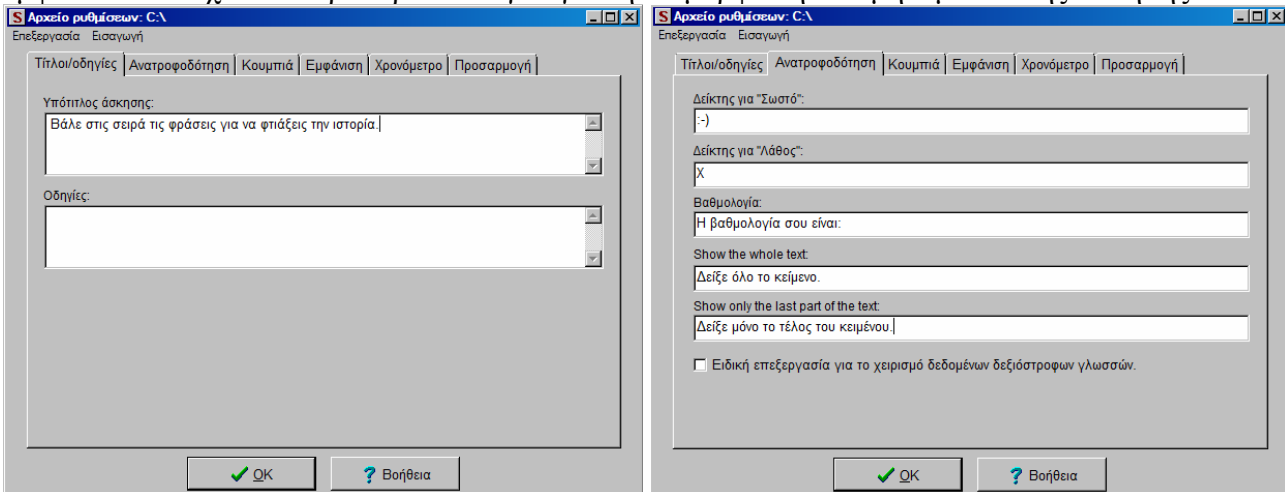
Αρχείο ρυθμίσεων: C:\
Επεξεργασία Εισαγωγή
Τίτλοι/οδηγίες | Ανατροφοδότηση | Κουμπιά | Εμφάνιση | Χρονόμετρο | Προσαρμογή
Υπότιτλος άσκησης:
Βάλε στις σειρά τις φράσεις για να φτιάξεις την ιστορία.
Οδηγίες:
OK
Βοήθεια

Αρχείο ρυθμίσεων: C:\
Επεξεργασία Εισαγωγή
Τίτλοι/οδηγίες | Ανατροφοδότηση | Κουμπιά | Εμφάνιση | Χρονόμετρο | Προσαρμογή
Δείκτης για "Σωστό":
:-)
Δείκτης για "Λάθος":
X
Βαθμολογία:
Η βαθμολογία σου είναι:
Show the whole text:
Δείξε όλο το κείμενο.
Show only the last part of the text:
Δείξε μόνο το τέλος του κειμένου.
Ειδική επεξεργασία για το χειρισμό δεδομένων δεξιόστροφων γλωσσών.
OK
Βοήθεια